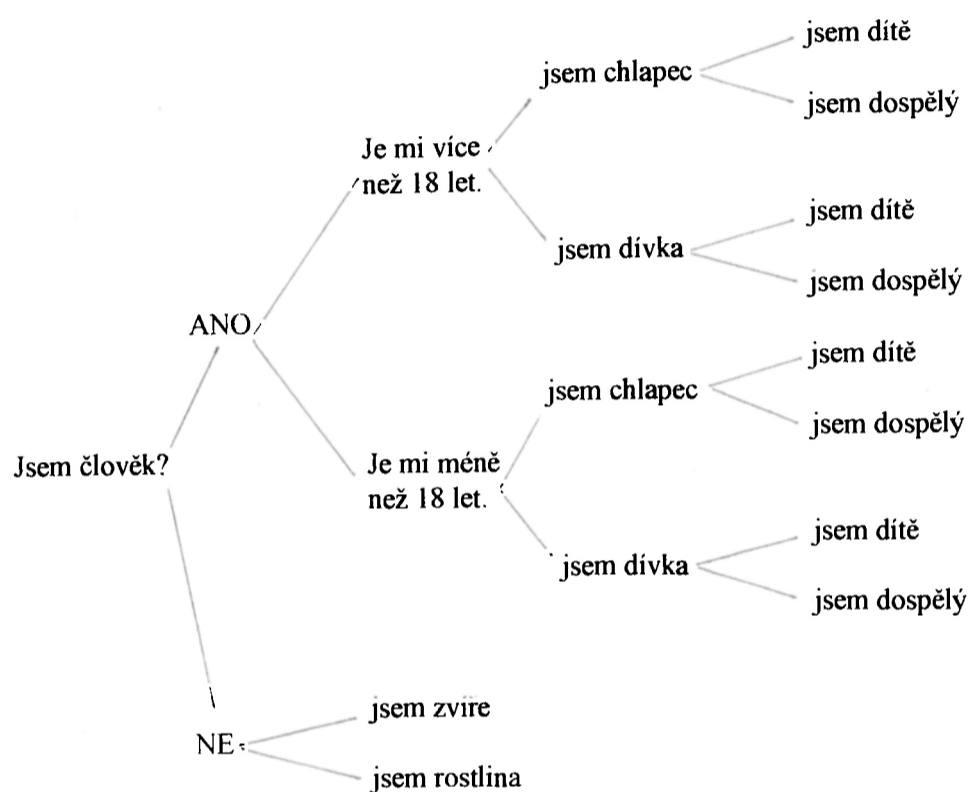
Jsem člověk?

ANO

Je mi více než 18 let.

jsem chlapec

jsem dítě

jsem dospělý

jsem dívka

jsem dítě

jsem dospělý

Je mi méně než 18 let.

jsem chlapec

jsem dítě

jsem dospělý

jsem dívka

jsem dítě

jsem dospělý

NE

jsem zvíře

jsem rostlina